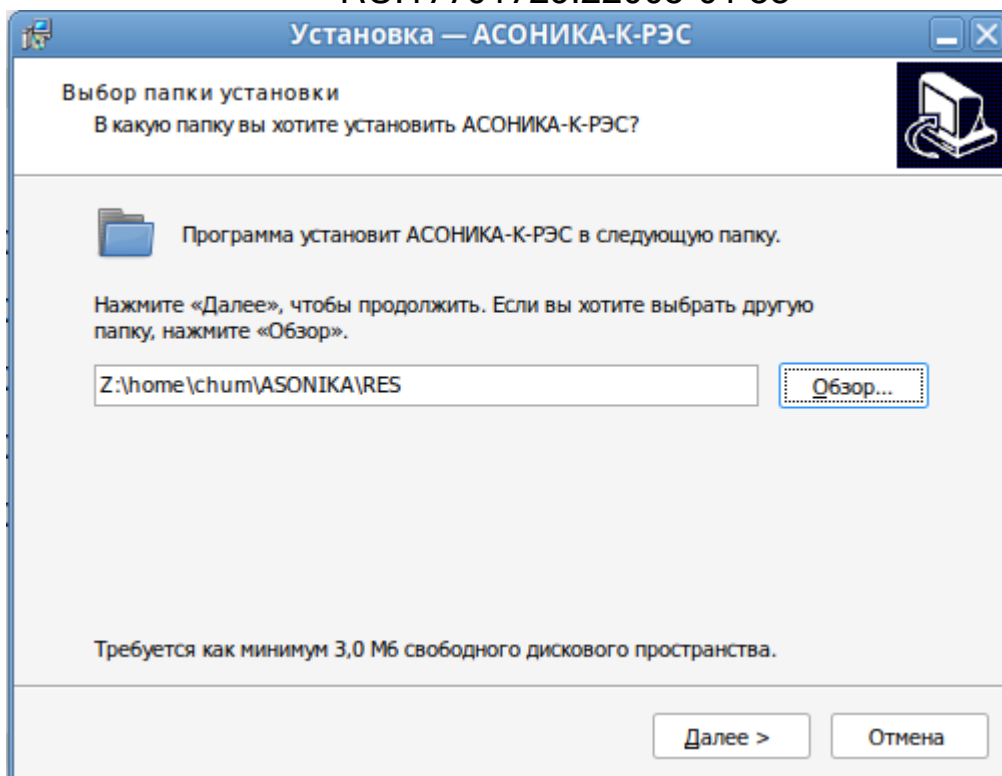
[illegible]

Установка — АСОНИКА-К-РЭС

Выбор папки установки
В какую папку вы хотите установить АСОНИКА-К-РЭС?

Программа установит АСОНИКА-К-РЭС в следующую папку.

Нажмите «Далее», чтобы продолжить. Если вы хотите выбрать другую папку, нажмите «Обзор».

Z:\home\chum\ASONIKA\RES

Обзор...

Требуется как минимум 3,0 Мб свободного дискового пространства.

Далее >

Отмена